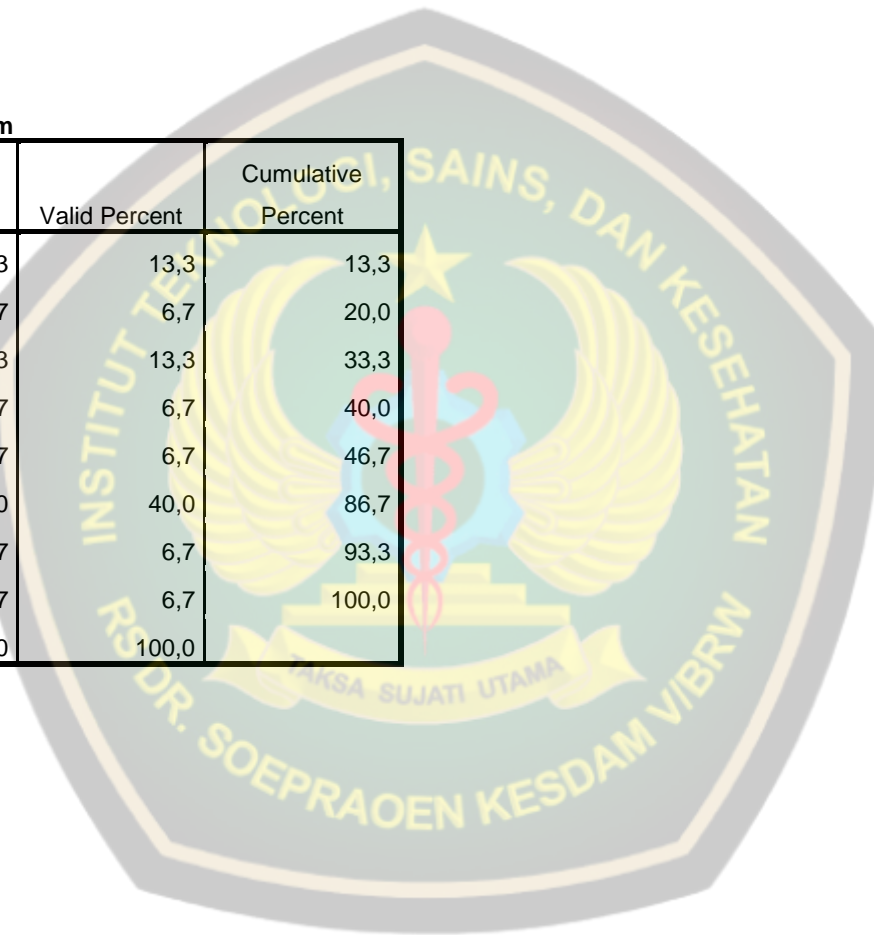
m

| | Valid Percent | Cumulative Percent |
|---|---|---|
| 3 | 13,3 | 13,3 |
| 7 | 6,7 | 20,0 |
| 3 | 13,3 | 33,3 |
| 7 | 6,7 | 40,0 |
| 7 | 6,7 | 46,7 |
| 0 | 40,0 | 86,7 |
| 7 | 6,7 | 93,3 |
| 7 | 6,7 | 100,0 |
| 0 | 100,0 | |

INSTITUT TEKNOLOGI, SAINS, DAN KESEHATAN
RS DR. SOEPRAOEN KESDAM V/BRW
TAKSA SUJATI UTAMA